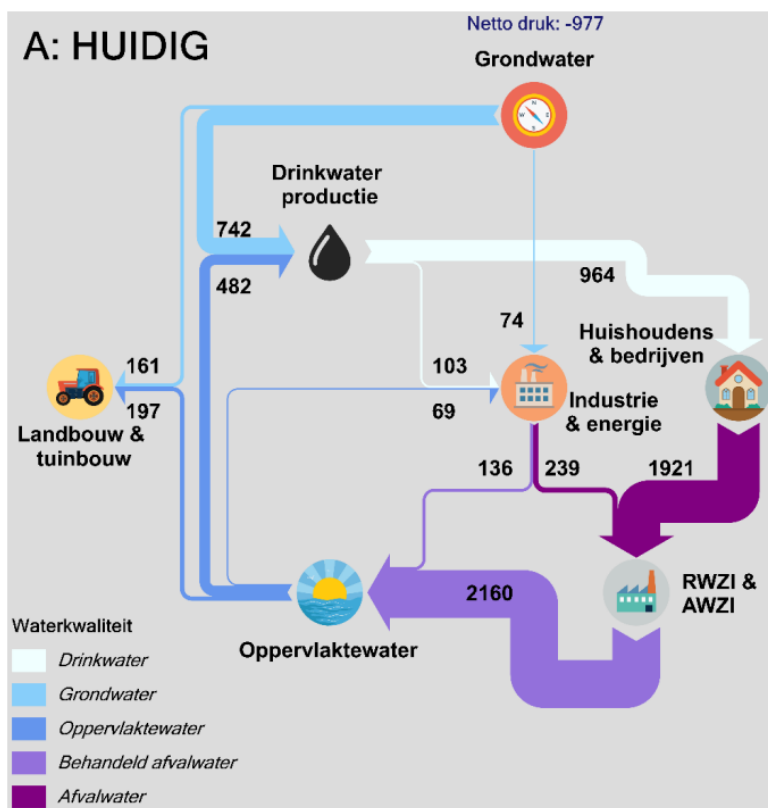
A: HUIDIG

Netto druk: -977

Grondwater

Drinkwater productie

742

482

964

74

Huishoudens & bedrijven

161

197

103

69

Industrie & energie

Landbouw & tuinbouw

136

239

1921

2160

RWZI & AWZI

Oppervlaktewater

Waterkwaliteit

Drinkwater

Grondwater

Oppervlaktewater

Behandeld afvalwater

Afvalwater